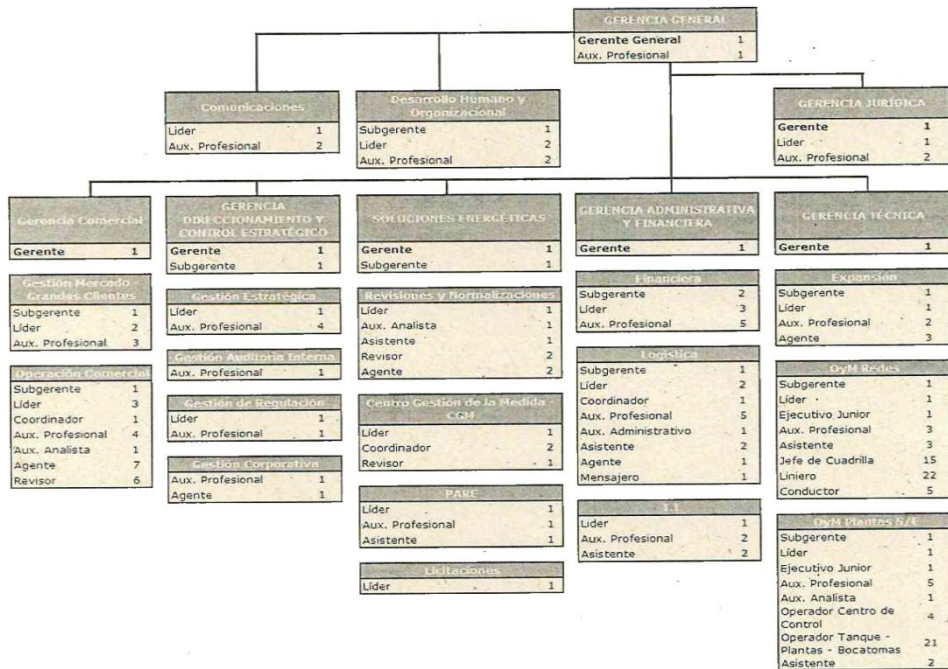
GERENCIA GENERAL
Gerente General 1
Aux. Profesional 1

Comunicaciones
Líder 1
Aux. Profesional 2

Desarrollo Humano y Organizacional
Subgerente 1
Líder 2
Aux. Profesional 2

GERENCIA JURÍDICA
Gerente 1
Líder 1
Aux. Profesional 2

Gerencia Comercial
Gerente 1

Gestión Mercado Grandes Clientes
Subgerente 1
Líder 2
Aux. Profesional 3

Operación Comercial
Subgerente 1
Líder 3
Coordinador 1
Aux. Profesional 4
Aux. Analista 1
Agente 7
Revisor 6

GERENCIA DIRECCIONAMIENTO Y CONTROL ESTRATÉGICO
Gerente 1
Subgerente 1

Gestión Estratégica
Líder 1
Aux. Profesional 4

Gestión Auditoría Interna
Aux. Profesional 1

Gestión de Regulación
Líder 1
Aux. Profesional 1

Gestión Corporativa
Aux. Profesional 1
Agente 1

SOLUCIONES ENERGÉTICAS
Gerente 1
Subgerente 1

Revisiones y Normalizaciones
Líder 1
Aux. Analista 1
Asistente 1
Revisor 2
Agente 2

Centro Gestión de la Medida CGM
Líder 1
Coordinador 2
Revisor 1

PARE
Líder 1
Aux. Profesional 1
Asistente 1

Licitaciones
Líder 1

GERENCIA ADMINISTRATIVA Y FINANCIERA
Gerente 1

Financiera
Subgerente 2
Líder 3
Aux. Profesional 5

Logística
Subgerente 1
Líder 2
Coordinador 1
Aux. Profesional 5
Aux. Administrativo 1
Asistente 2
Agente 1
Mensajero 1

T.I.
Líder 1
Aux. Profesional 2
Asistente 2

GERENCIA TÉCNICA
Gerente 1

Expansión
Subgerente 1
Líder 1
Aux. Profesional 2
Agente 3

OyM Redes
Subgerente 1
Líder 1
Ejecutivo Junior 1
Aux. Profesional 3
Asistente 3
Jefe de Cuadrilla 15
Liniero 22
Conductor 5

OyM Plantas S/E
Subgerente 1
Líder 1
Ejecutivo Junior 1
Aux. Profesional 5
Aux. Analista 1
Operador Centro de Control 4
Operador Tanque - Plantas - Bocatomas 21
Asistente 2